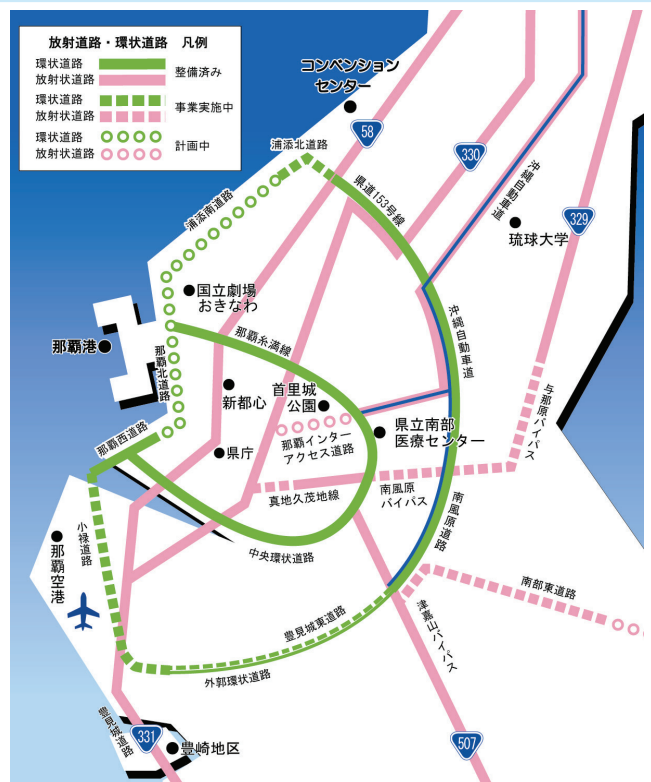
放射道路・環状道路 凡例
環状道路
放射状道路
整備済み
環状道路
放射状道路
事業実施中
環状道路
放射状道路
計画中

コンベンションセンター
58
330
329
浦添北道路
県道153号線
沖縄自動車道
琉球大学
浦添南道路
国立劇場おきなわ
那覇港
那覇北道路
那覇糸満線
沖縄自動車道
与那原バイパス
新都心
首里城公園
那覇西道路
県立南部医療センター
県庁
那覇インターアクセス道路
南風原バイパス
真地久茂地線
南風原道路
小禄道路
那覇空港
中央環状道路
南部東道路
豊見城東道路
津嘉山バイパス
外郭環状道路
豊見城道路
331
豊崎地区
507